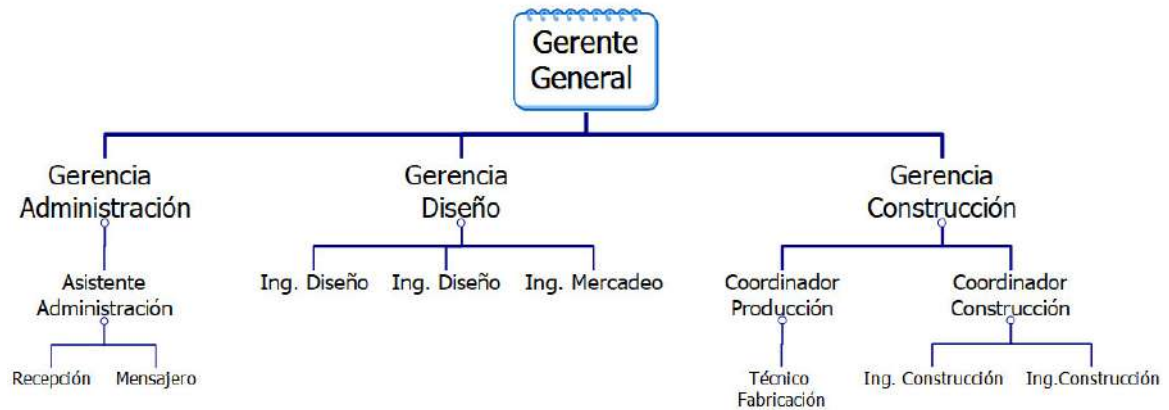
Gerente General

Gerencia Administración

Asistente Administración

Recepción

Mensajero

Gerencia Diseño

Ing. Diseño

Ing. Diseño

Ing. Mercadeo

Gerencia Construcción

Coordinador Producción

Técnico Fabricación

Coordinador Construcción

Ing. Construcción

Ing.Construcción